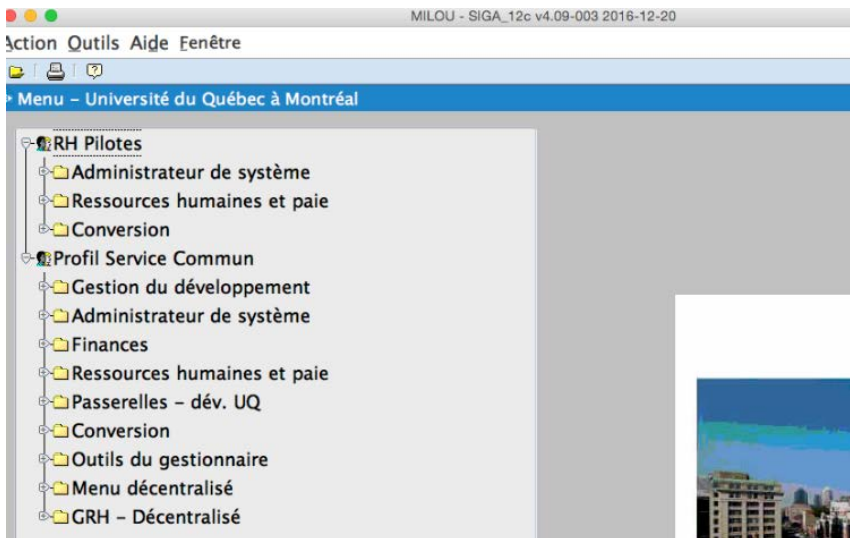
MILOU - SIGA_12c v4.09-003 2016-12-20

Action Outils Aide Fenêtre

Menu – Université du Québec à Montréal

RH Pilotes
Administrateur de système
Ressources humaines et paie
Conversion
Profil Service Commun
Gestion du développement
Administrateur de système
Finances
Ressources humaines et paie
Passerelles – dév. UQ
Conversion
Outils du gestionnaire
Menu décentralisé
GRH – Décentralisé